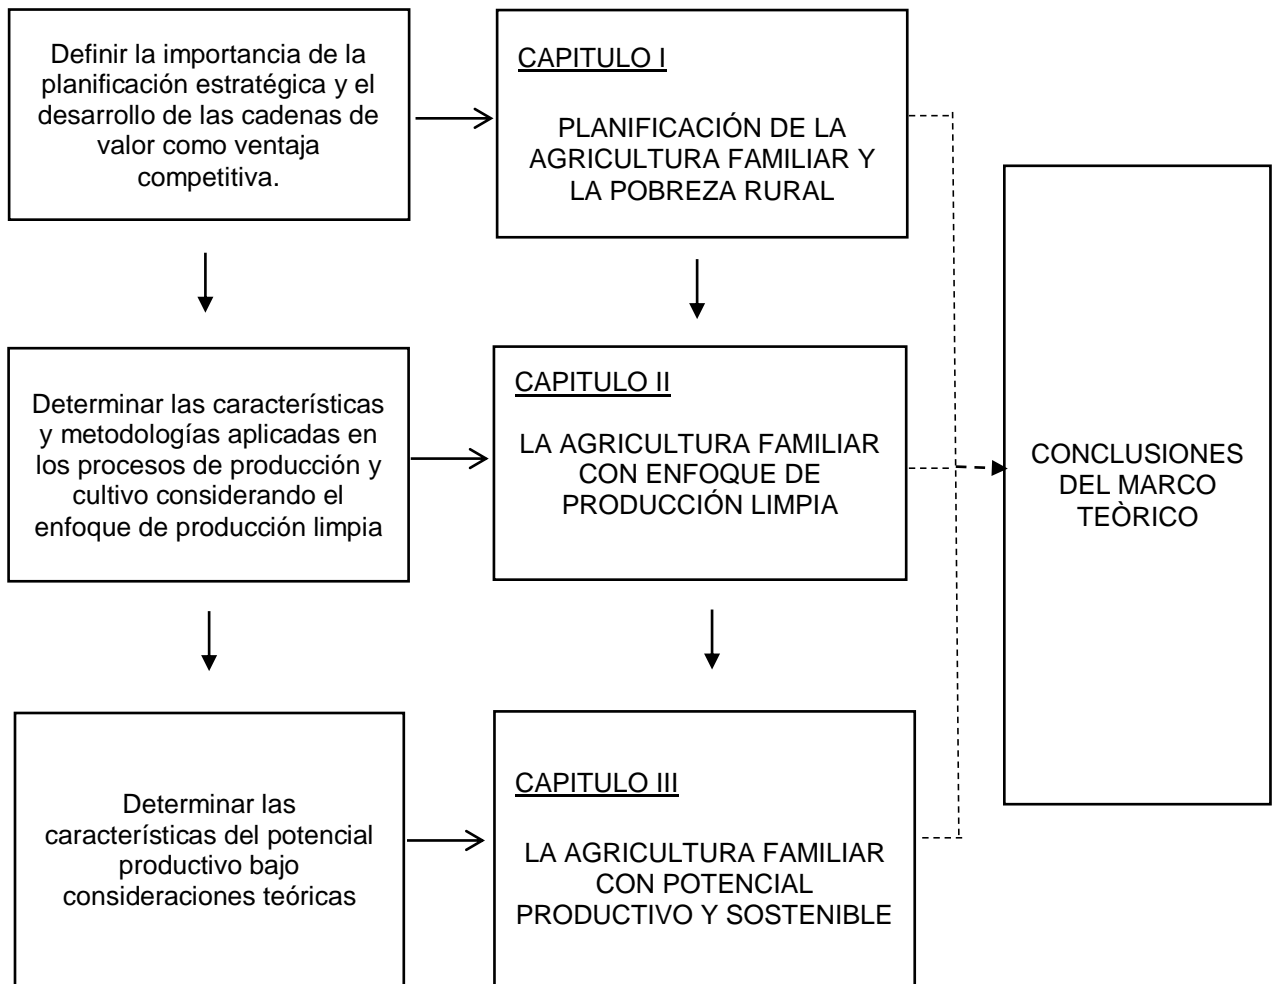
Definir la importancia de la planificación estratégica y el desarrollo de las cadenas de valor como ventaja competitiva.

CAPITULO I

PLANIFICACIÓN DE LA AGRICULTURA FAMILIAR Y LA POBREZA RURAL

Determinar las características y metodologías aplicadas en los procesos de producción y cultivo considerando el enfoque de producción limpia

CAPITULO II

LA AGRICULTURA FAMILIAR CON ENFOQUE DE PRODUCCIÓN LIMPIA

Determinar las características del potencial productivo bajo consideraciones teóricas

CAPITULO III

LA AGRICULTURA FAMILIAR CON POTENCIAL PRODUCTIVO Y SOSTENIBLE

CONCLUSIONES DEL MARCO TEÒRICO